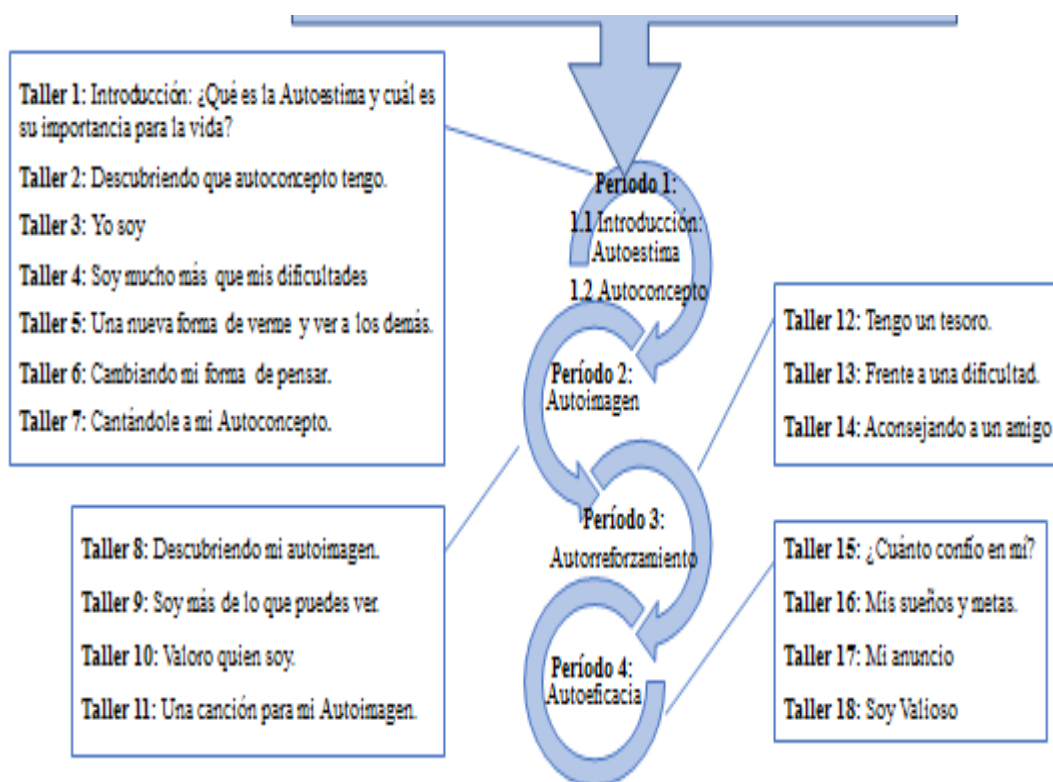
**Taller 1**: Introducción: ¿Qué es la Autoestima y cuál es su importancia para la vida?

**Taller 2**: Descubriendo que autoconcepto tengo.

**Taller 3**: Yo soy

**Taller 4**: Soy mucho más que mis dificultades

**Taller 5**: Una nueva forma de verme y ver a los demás.

**Taller 6**: Cambiando mi forma de pensar.

**Taller 7**: Cantándole a mi Autoconcepto.

**Periodo 1:**
1.1 Introducción: Autoestima
1.2 Autoconcepto

**Período 2:** Autoimagen

**Período 3:** Autorreforzamiento

**Período 4:** Autoeficacia

**Taller 12**: Tengo un tesoro.

**Taller 13**: Frente a una dificultad.

**Taller 14**: Aconsejando a un amigo

**Taller 8**: Descubriendo mi autoimagen.

**Taller 9**: Soy más de lo que puedes ver.

**Taller 10**: Valoro quien soy.

**Taller 11**: Una canción para mi Autoimagen.

**Taller 15**: ¿Cuánto confío en mí?

**Taller 16**: Mis sueños y metas.

**Taller 17**: Mi anuncio

**Taller 18**: Soy Valioso